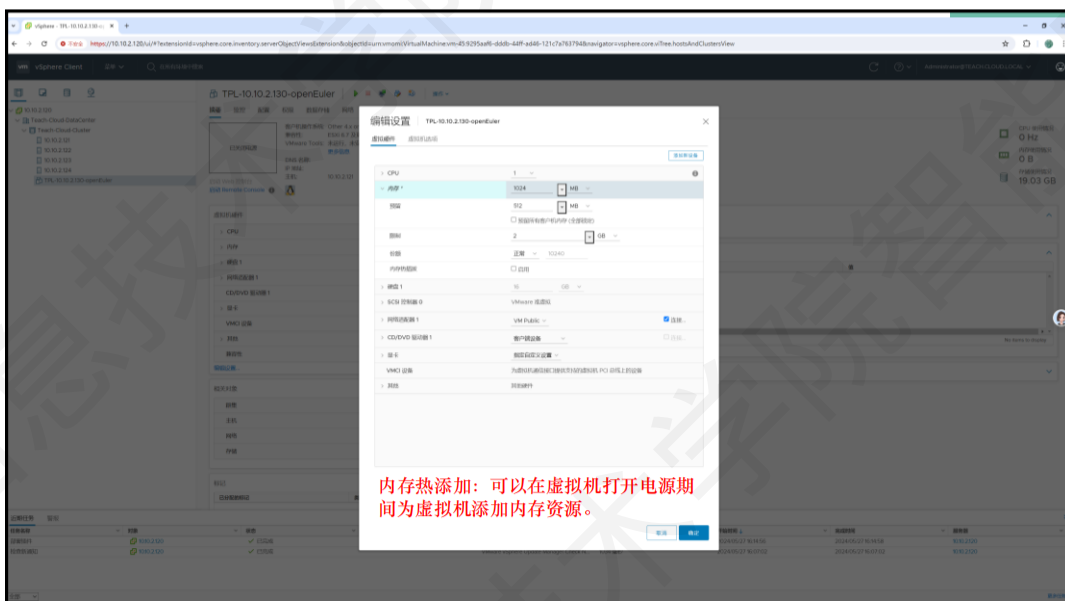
vSphere - TPL-10.10.2.130-o ×  +

不安全 https://10.10.2.120/ui/#?extensionId=vsphere.core.inventory.serverObjectViewsExtension&objectId=urn:vmomi:VirtualMachine:vm-45:9295aaf6-dddb-44ff-ad46-121c7a763794&navigator=vsphere.core.viTree.hostsAndClustersView

vSphere Client

TPL-10.10.2.130-openEuler

10.10.2.120
Teach-Cloud-DataCenter
Teach-Cloud-Cluster
10.10.2.121
10.10.2.122
10.10.2.123
10.10.2.124
TPL-10.10.2.130-openEuler

0 Hz
0 B
19.03 GB

编辑设置 TPL-10.10.2.130-openEuler

虚拟硬件 虚拟机选项

添加新设备

| | | |
|---|---|---|
| > CPU | 1 | |
| ∨ 内存 * | 1024 MB | |
| 预留 | 512 MB | |
| | ☐ 预留所有客户机内存 (全部锁定) | |
| 限制 | 2 GB | |
| 份额 | 正常 10240 | |
| 内存热插拔 | ☐ 启用 | |
| > 硬盘 1 | 16 GB | |
| > SCSI 控制器 0 | VMware 准虚拟 | |
| > 网络适配器 1 | VM Public | ☑ 连接... |
| > CD/DVD 驱动器 1 | 客户端设备 | ☐ 连接... |
| > 显卡 | 指定自定义设置 | |
| VMCI 设备 | 为虚拟机通信接口提供支持的虚拟机 PCI 总线上的设备 | |
| > 其他 | 其他硬件 | |

内存热添加：可以在虚拟机打开电源期间为虚拟机添加内存资源。

取消 确定